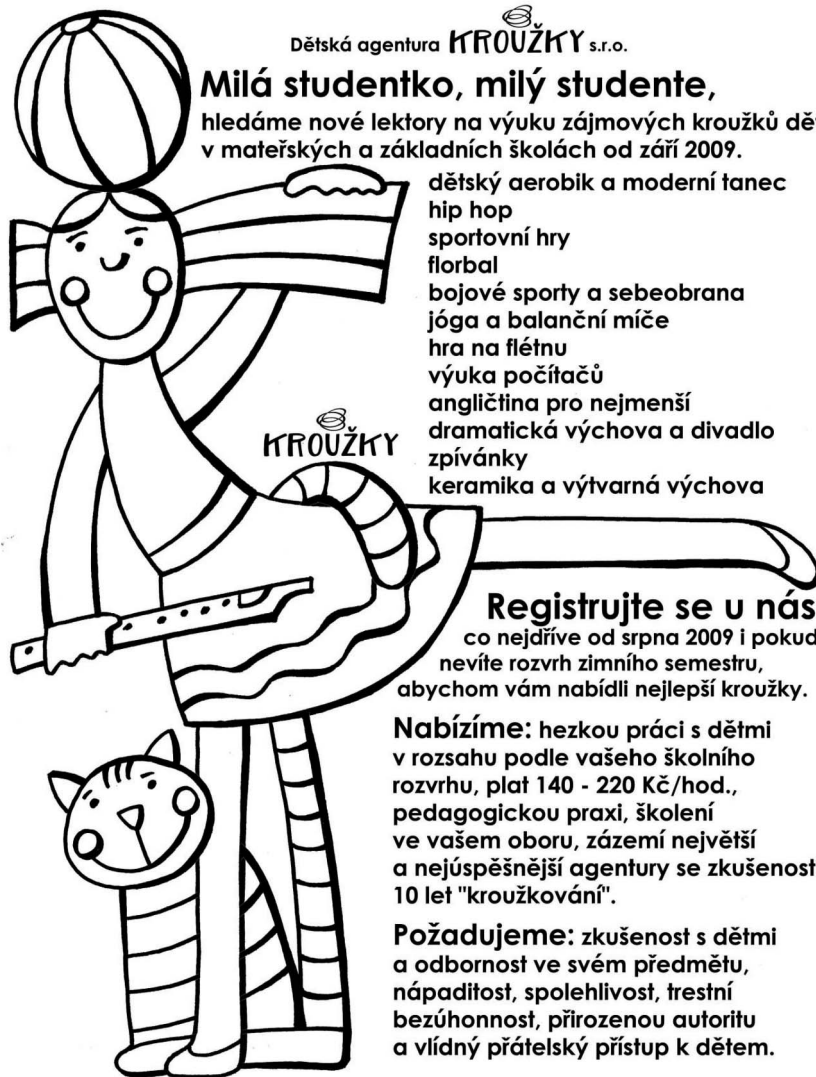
Dětská agentura KROUŽKY s.r.o.

Milá studentko, milý studente,

hledáme nové lektory na výuku zájmových kroužků dět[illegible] v mateřských a základních školách od září 2009.

dětský aerobik a moderní tanec
hip hop
sportovní hry
florbal
bojové sporty a sebeobrana
jóga a balanční míče
hra na flétnu
výuka počítačů
angličtina pro nejmenší
dramatická výchova a divadlo
zpívánky
keramika a výtvarná výchova

KROUŽKY

Registrujte se u nás

co nejdříve od srpna 2009 i pokud nevíte rozvrh zimního semestru, abychom vám nabídli nejlepší kroužky.

Nabízíme: hezkou práci s dětmi v rozsahu podle vašeho školního rozvrhu, plat 140 - 220 Kč/hod., pedagogickou praxi, školení ve vašem oboru, zázemí největší a nejúspěšnější agentury se zkušenost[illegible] 10 let "kroužkování".

Požadujeme: zkušenost s dětmi a odbornost ve svém předmětu, nápaditost, spolehlivost, trestní bezúhonnost, přirozenou autoritu a vlídný přátelský přístup k dětem.